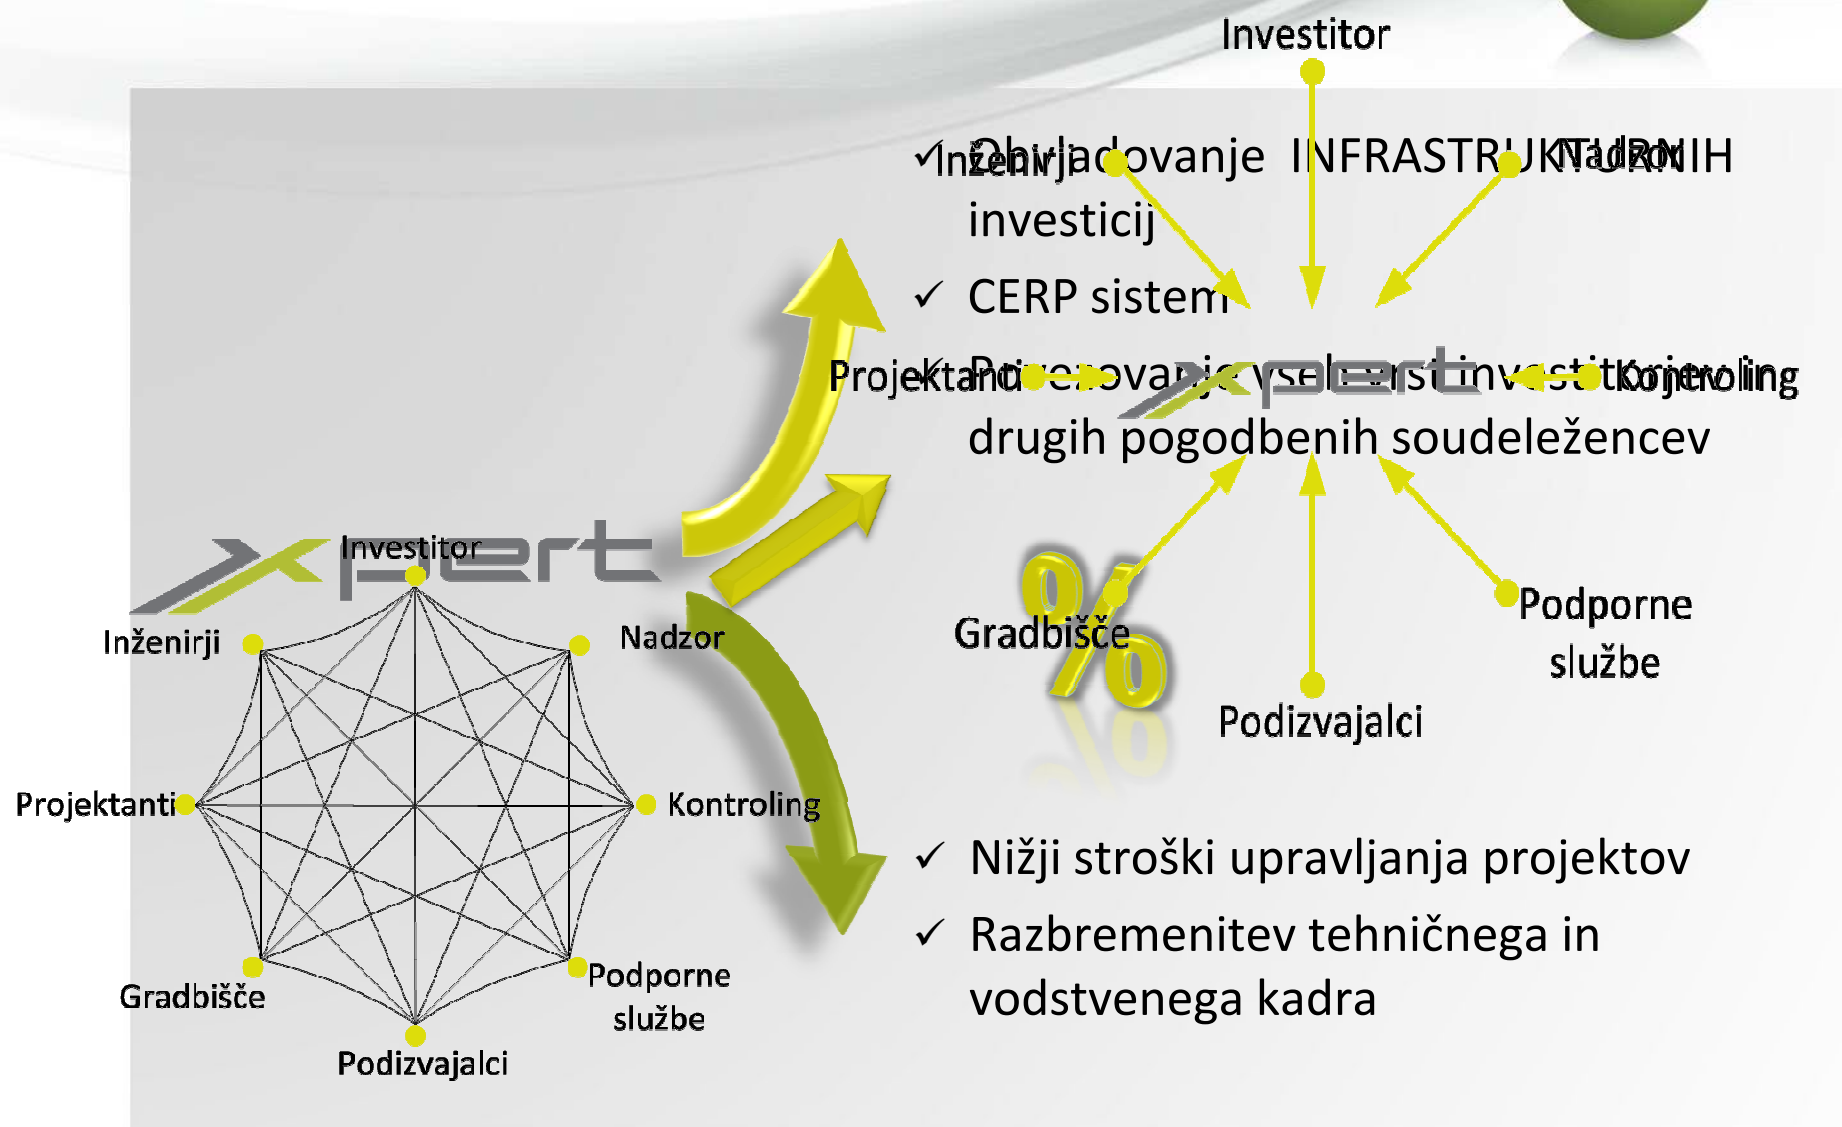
Investitor

✓ Obvladovanje INFRASTRUKTURNIH investicij

Inženirji

Nadzor

✓ CERP sistem

✓ Povezovanje vseh vrst investitorjev in drugih pogodbenih soudeležencev

Projektanti

xpert

Kontroling

Gradbišče

%

Podporne službe

Podizvajalci

✓ Nižji stroški upravljanja projektov

✓ Razbremenitev tehničnega in vodstvenega kadra

xpert

Investitor

Inženirji

Nadzor

Projektanti

Kontroling

Gradbišče

Podporne službe

Podizvajalci